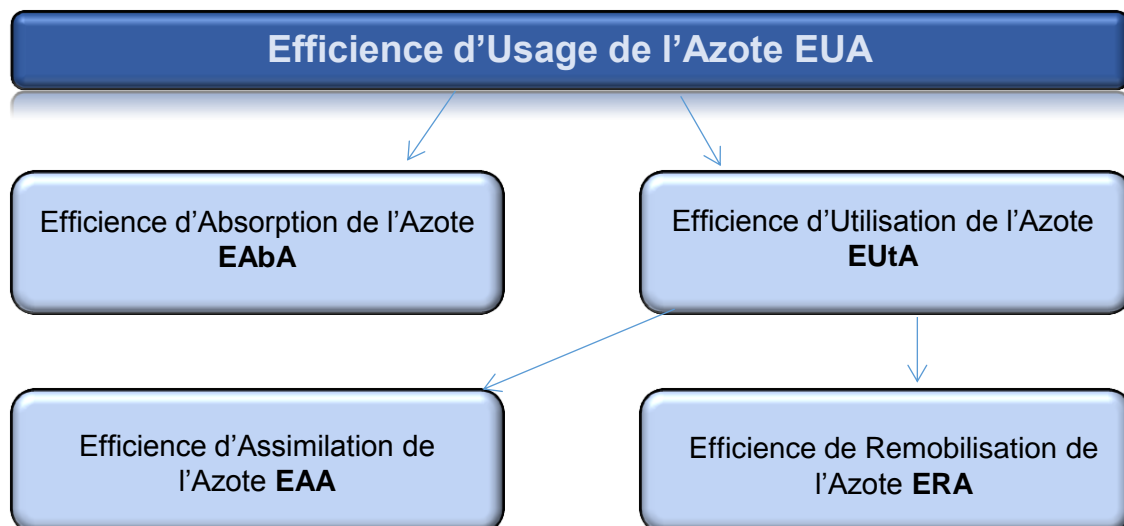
Efficience d’Usage de l’Azote EUA

Efficience d’Absorption de l’Azote EAbA

Efficience d’Utilisation de l’Azote EUtA

Efficience d’Assimilation de l’Azote EAA

Efficience de Remobilisation de l’Azote ERA